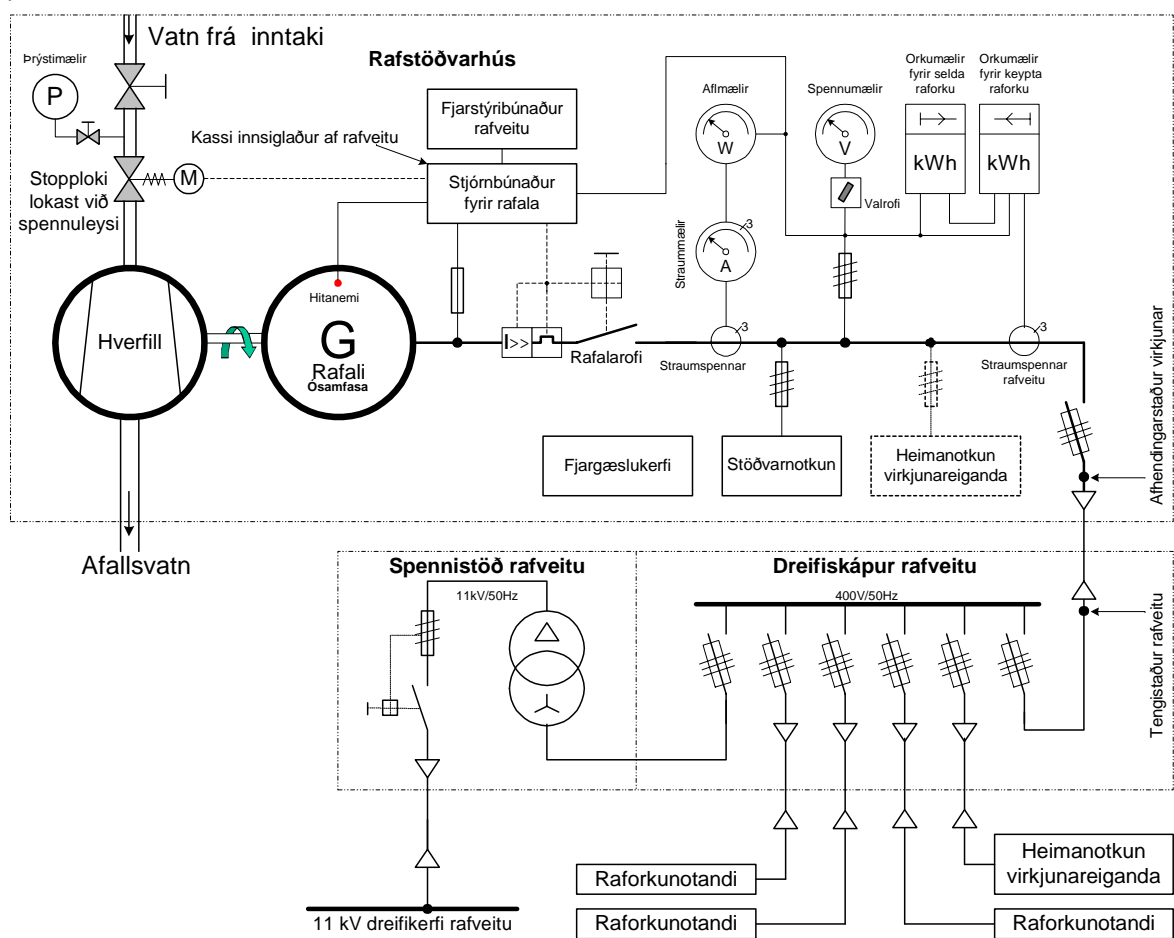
Vatn frá inntaki

Þrýstimælir

P

Rafstöðvarhús

Fjarstýribúnaður rafveitu

Kassi innsiglaður af rafveitu

Stopploki lokast við spennuleysi

M

Stjórnbúnaður fyrir rafala

Aflmælir

W

Spennumælir

V

Valrofi

Orkumælir fyrir selda raforku

kWh

Orkumælir fyrir keypta raforku

kWh

Straummælir

A

3

3

Hitanemi

Hverfill

G

Rafali

Ósamfasa

I>>

Rafalarofi

Straumspennar

3

Straumspennar rafveitu

3

Afhendingarstaður virkjunar

Fjargæslukerfi

Stöðvarnotkun

Heimanotkun virkjunareiganda

Afallsvatn

Spennistöð rafveitu

11kV/50Hz

Dreifiskápur rafveitu

400V/50Hz

Tengistaður rafveitu

Heimanotkun virkjunareiganda

Raforkunotandi

Raforkunotandi

Raforkunotandi

11 kV dreifikerfi rafveitu